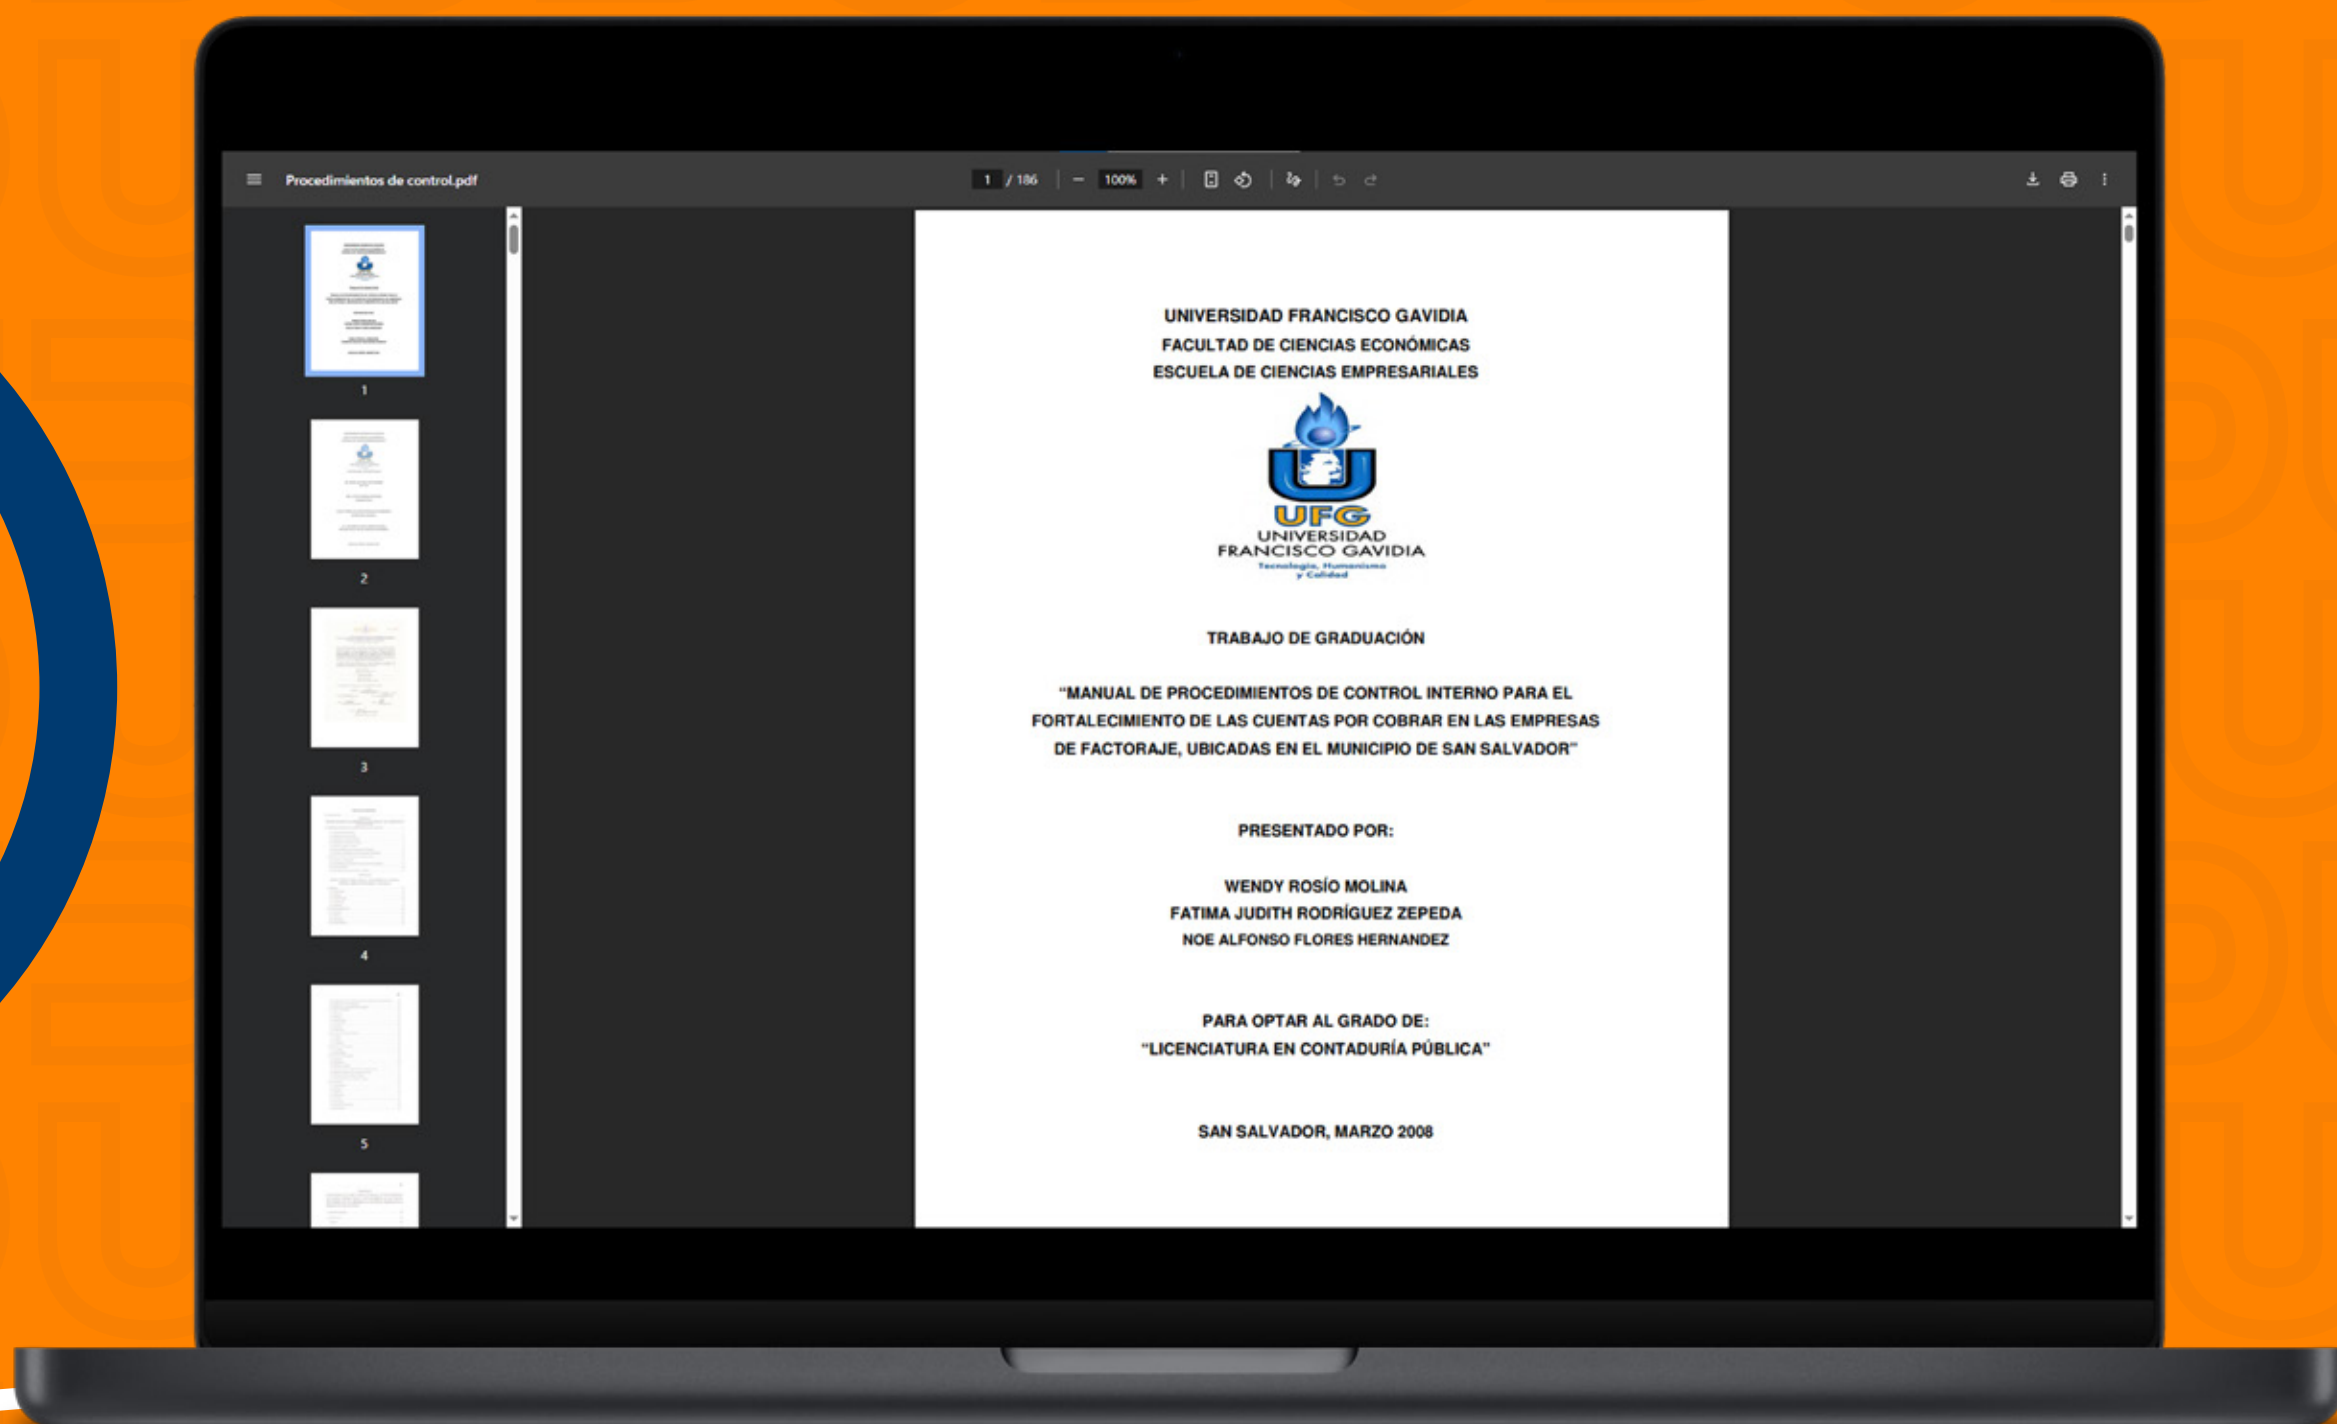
Procedimientos de control.pdf

1 / 186 | − 100% +

1

2

3

4

5

UNIVERSIDAD FRANCISCO GAVIDIA
FACULTAD DE CIENCIAS ECONÓMICAS
ESCUELA DE CIENCIAS EMPRESARIALES

UFG
UNIVERSIDAD
FRANCISCO GAVIDIA
Tecnología, Humanismo y Calidad

TRABAJO DE GRADUACIÓN

"MANUAL DE PROCEDIMIENTOS DE CONTROL INTERNO PARA EL FORTALECIMIENTO DE LAS CUENTAS POR COBRAR EN LAS EMPRESAS DE FACTORAJE, UBICADAS EN EL MUNICIPIO DE SAN SALVADOR"

PRESENTADO POR:

WENDY ROSÍO MOLINA
FATIMA JUDITH RODRÍGUEZ ZEPEDA
NOE ALFONSO FLORES HERNANDEZ

PARA OPTAR AL GRADO DE:
"LICENCIATURA EN CONTADURÍA PÚBLICA"

SAN SALVADOR, MARZO 2008